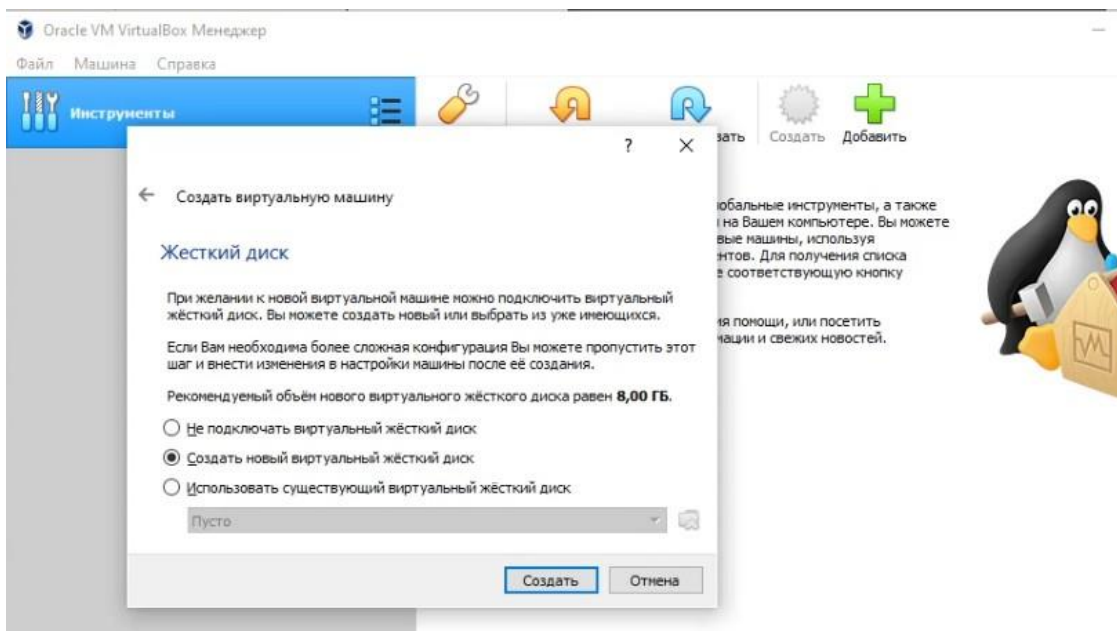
Oracle VM VirtualBox Менеджер

Файл Машина Справка

Инструменты

зать Создать Добавить

обальные инструменты, а также на Вашем компьютере. Вы можете вые машины, используя нтов. Для получения списка е соответствующую кнопку

ия помощи, или посетить мации и свежих новостей.

? ×

← Создать виртуальную машину

Жесткий диск

При желании к новой виртуальной машине можно подключить виртуальный жёсткий диск. Вы можете создать новый или выбрать из уже имеющихся.

Если Вам необходима более сложная конфигурация Вы можете пропустить этот шаг и внести изменения в настройки машины после её создания.

Рекомендуемый объём нового виртуального жёсткого диска равен **8,00 ГБ**.

Не подключать виртуальный жёсткий диск

Создать новый виртуальный жёсткий диск

Использовать существующий виртуальный жёсткий диск

Пусто

Создать Отмена